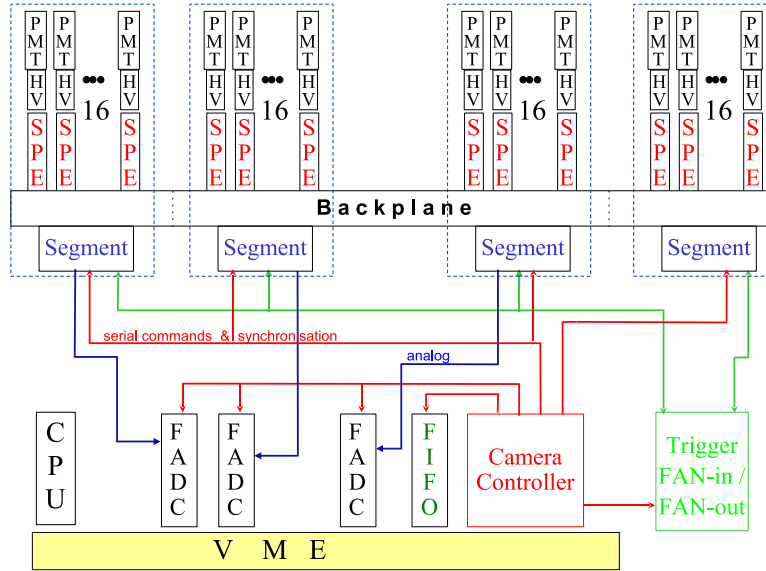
PMT HV PMT HV ••• 16 PMT HV
SPE SPE SPE

PMT HV PMT HV ••• 16 PMT HV
SPE SPE SPE

PMT HV PMT HV ••• 16 PMT HV
SPE SPE SPE

PMT HV PMT HV ••• 16 PMT HV
SPE SPE SPE

Backplane

Segment Segment Segment Segment

serial commands & synchronisation

analog

CPU

FADC FADC FADC FIFO

Camera Controller

Trigger FAN-in / FAN-out

VME